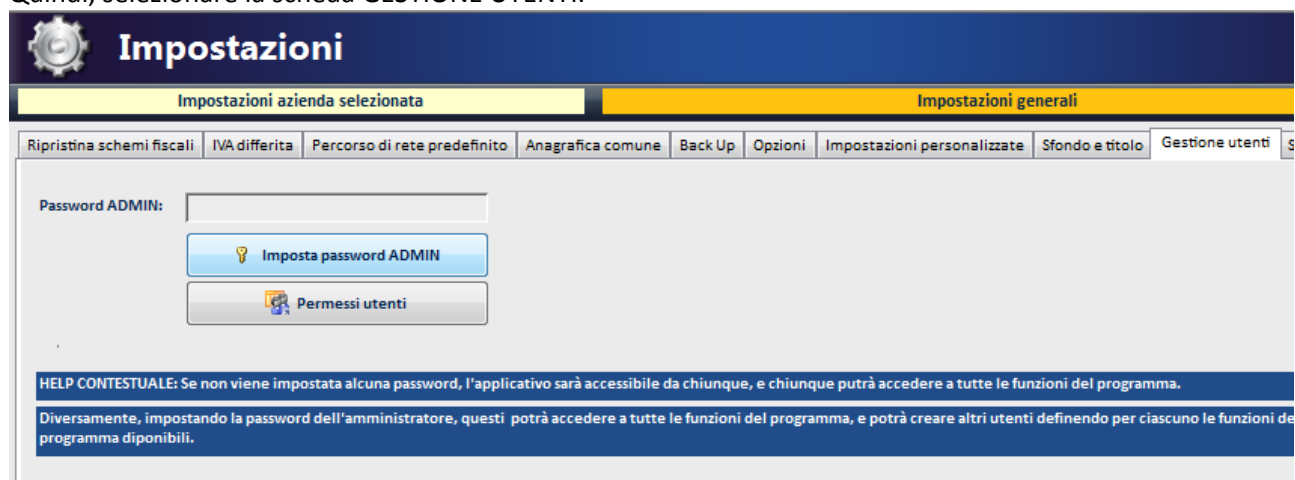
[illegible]

Impostazioni

Impostazioni azienda selezionata

Impostazioni generali

Ripristina schemi fiscali | IVA differita | Percorso di rete predefinito | Anagrafica comune | Back Up | Opzioni | Impostazioni personalizzate | Sfondo e titolo | Gestione utenti | S

Password ADMIN:

Imposta password ADMIN

Permessi utenti

HELP CONTESTUALE: Se non viene impostata alcuna password, l'applicativo sarà accessibile da chiunque, e chiunque putrà accedere a tutte le funzioni del programma.

Diversamente, impostando la password dell'amministratore, questi potrà accedere a tutte le funzioni del programma, e potrà creare altri utenti definendo per ciascuno le funzioni de programma diponibili.